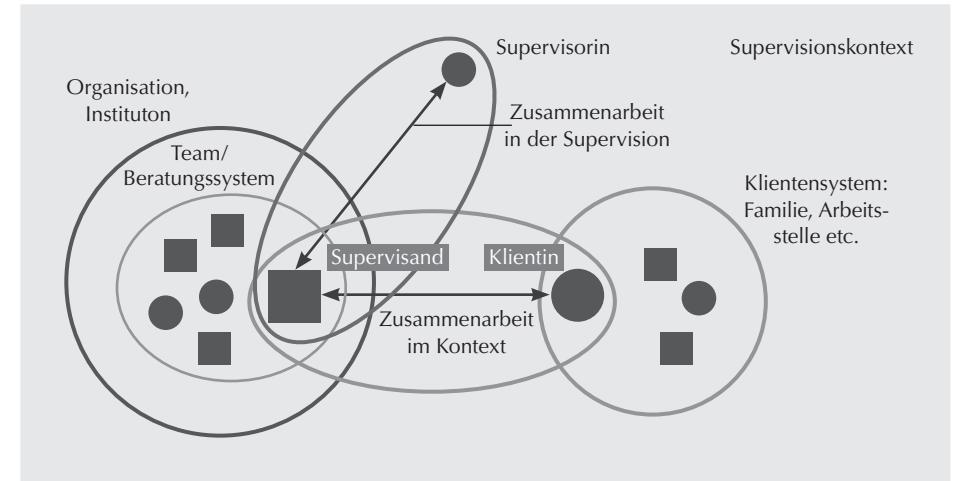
Supervisorin

Supervisionskontext

Organisation, Instituton

Zusammenarbeit in der Supervision

Team/ Beratungssystem

Klientensystem: Familie, Arbeitsstelle etc.

Supervisand

Klientin

Zusammenarbeit im Kontext